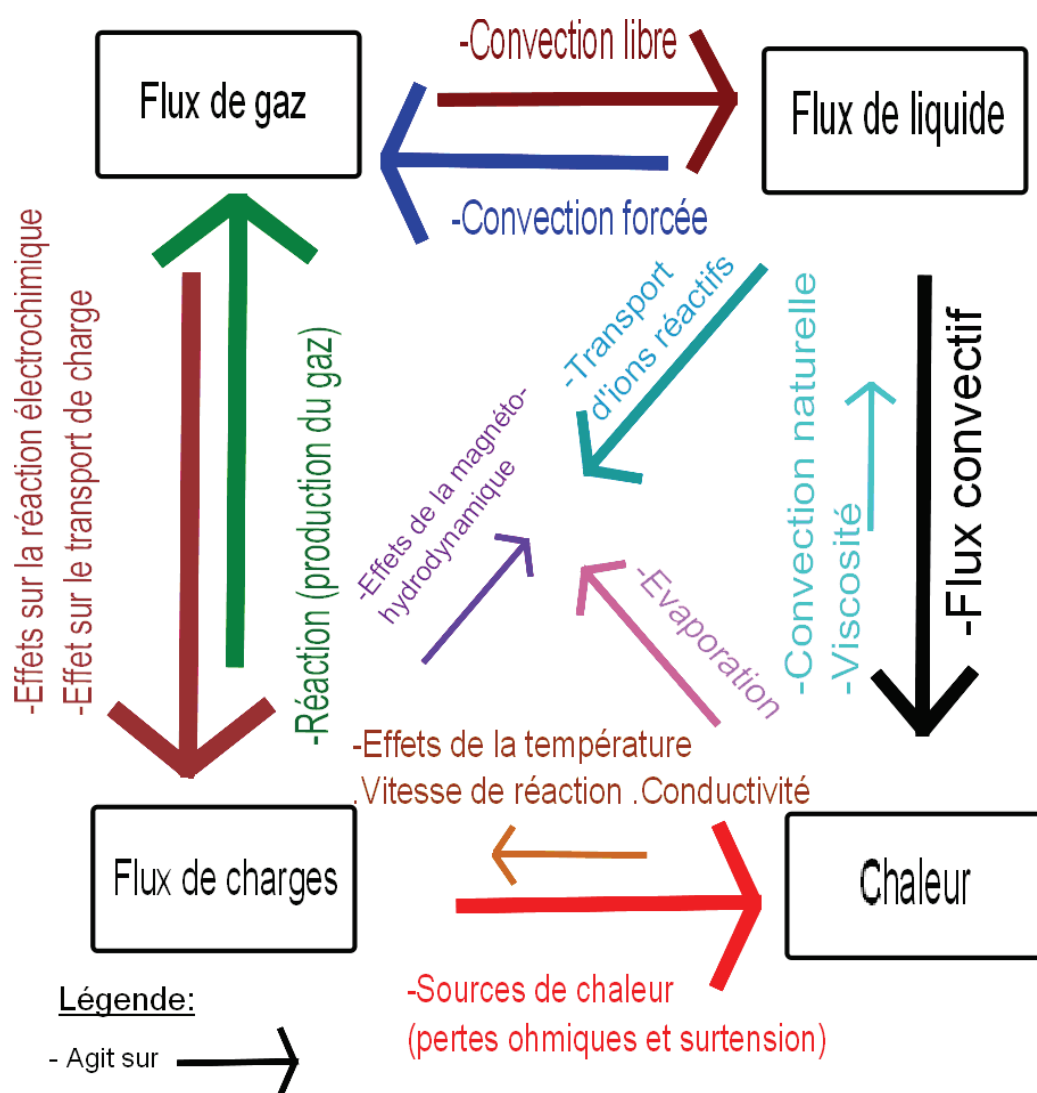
-Convection libre

Flux de gaz

Flux de liquide

-Convection forcée

-Effets sur la réaction électrochimique
-Effet sur le transport de charge

-Réaction (production du gaz)

-Transport d'ions réactifs

-Convection naturelle
-Viscosité

-Flux convectif

-Effets de la magnéto-hydrodynamique

-Evaporation

-Effets de la température
.Vitesse de réaction .Conductivité

Flux de charges

Chaleur

-Sources de chaleur
(pertes ohmiques et surtension)

Légende:

- Agit sur